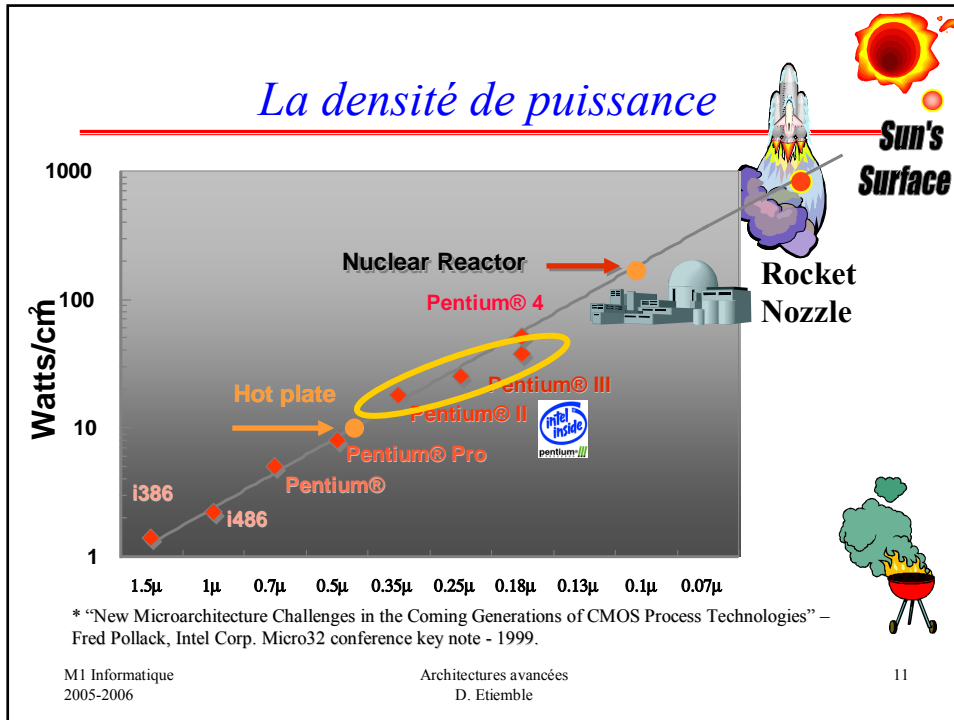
La densité de puissance

Sun's Surface

Rocket Nozzle

1000

100

10

1

Watts/cm$^2$

Nuclear Reactor

Pentium® 4

Pentium® III

Pentium® II

Hot plate

Pentium® Pro

Pentium®

i386

i486

intel inside pentium III

1.5µ 1µ 0.7µ 0.5µ 0.35µ 0.25µ 0.18µ 0.13µ 0.1µ 0.07µ

* "New Microarchitecture Challenges in the Coming Generations of CMOS Process Technologies" – Fred Pollack, Intel Corp. Micro32 conference key note - 1999.

M1 Informatique
2005-2006

Architectures avancées
D. Etiemble

11